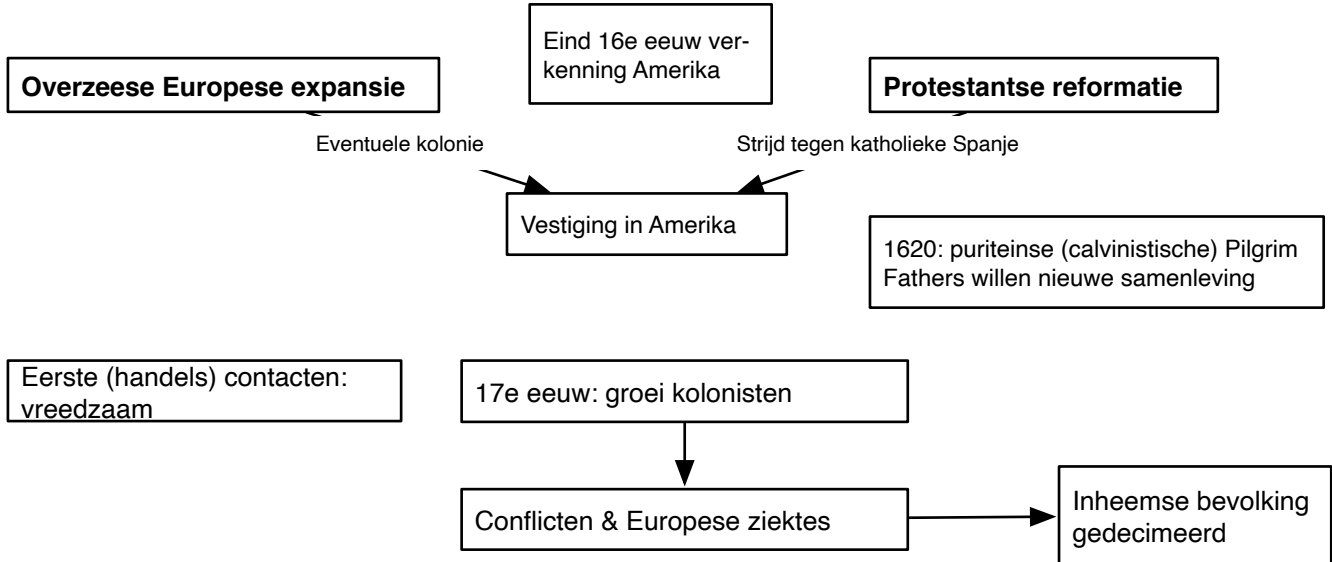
Eind 16e eeuw verkenning Amerika

Overzeese Europese expansie

Protestantse reformatie

Eventuele kolonie

Strijd tegen katholieke Spanje

Vestiging in Amerika

1620: puriteinse (calvinistische) Pilgrim Fathers willen nieuwe samenleving

Eerste (handels) contacten: vreedzaam

17e eeuw: groei kolonisten

Conflicten & Europese ziektes

Inheemse bevolking gedecimeerd